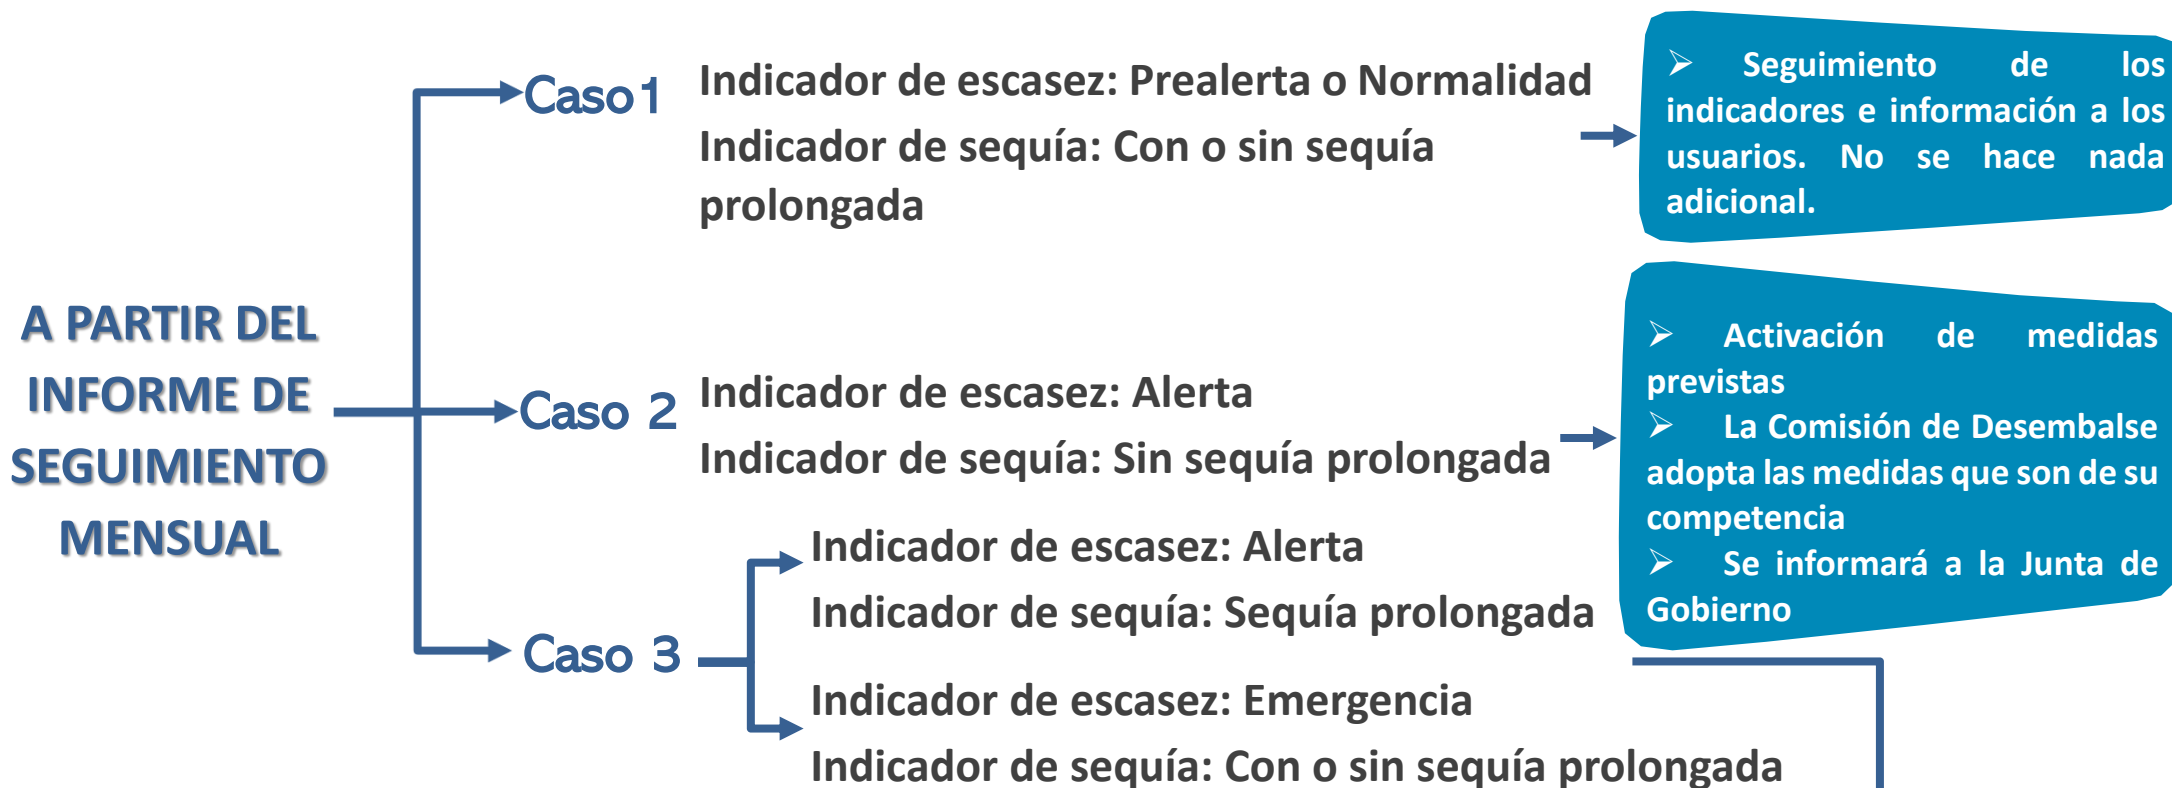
A PARTIR DEL INFORME DE SEGUIMIENTO MENSUAL

Caso 1

Indicador de escasez: Prealerta o Normalidad

Indicador de sequía: Con o sin sequía prolongada

➢ Seguimiento de los indicadores e información a los usuarios. No se hace nada adicional.

Caso 2

Indicador de escasez: Alerta

Indicador de sequía: Sin sequía prolongada

Caso 3

Indicador de escasez: Alerta

Indicador de sequía: Sequía prolongada

➢ Activación de medidas previstas
➢ La Comisión de Desembalse adopta las medidas que son de su competencia
➢ Se informará a la Junta de Gobierno

Indicador de escasez: Emergencia

Indicador de sequía: Con o sin sequía prolongada